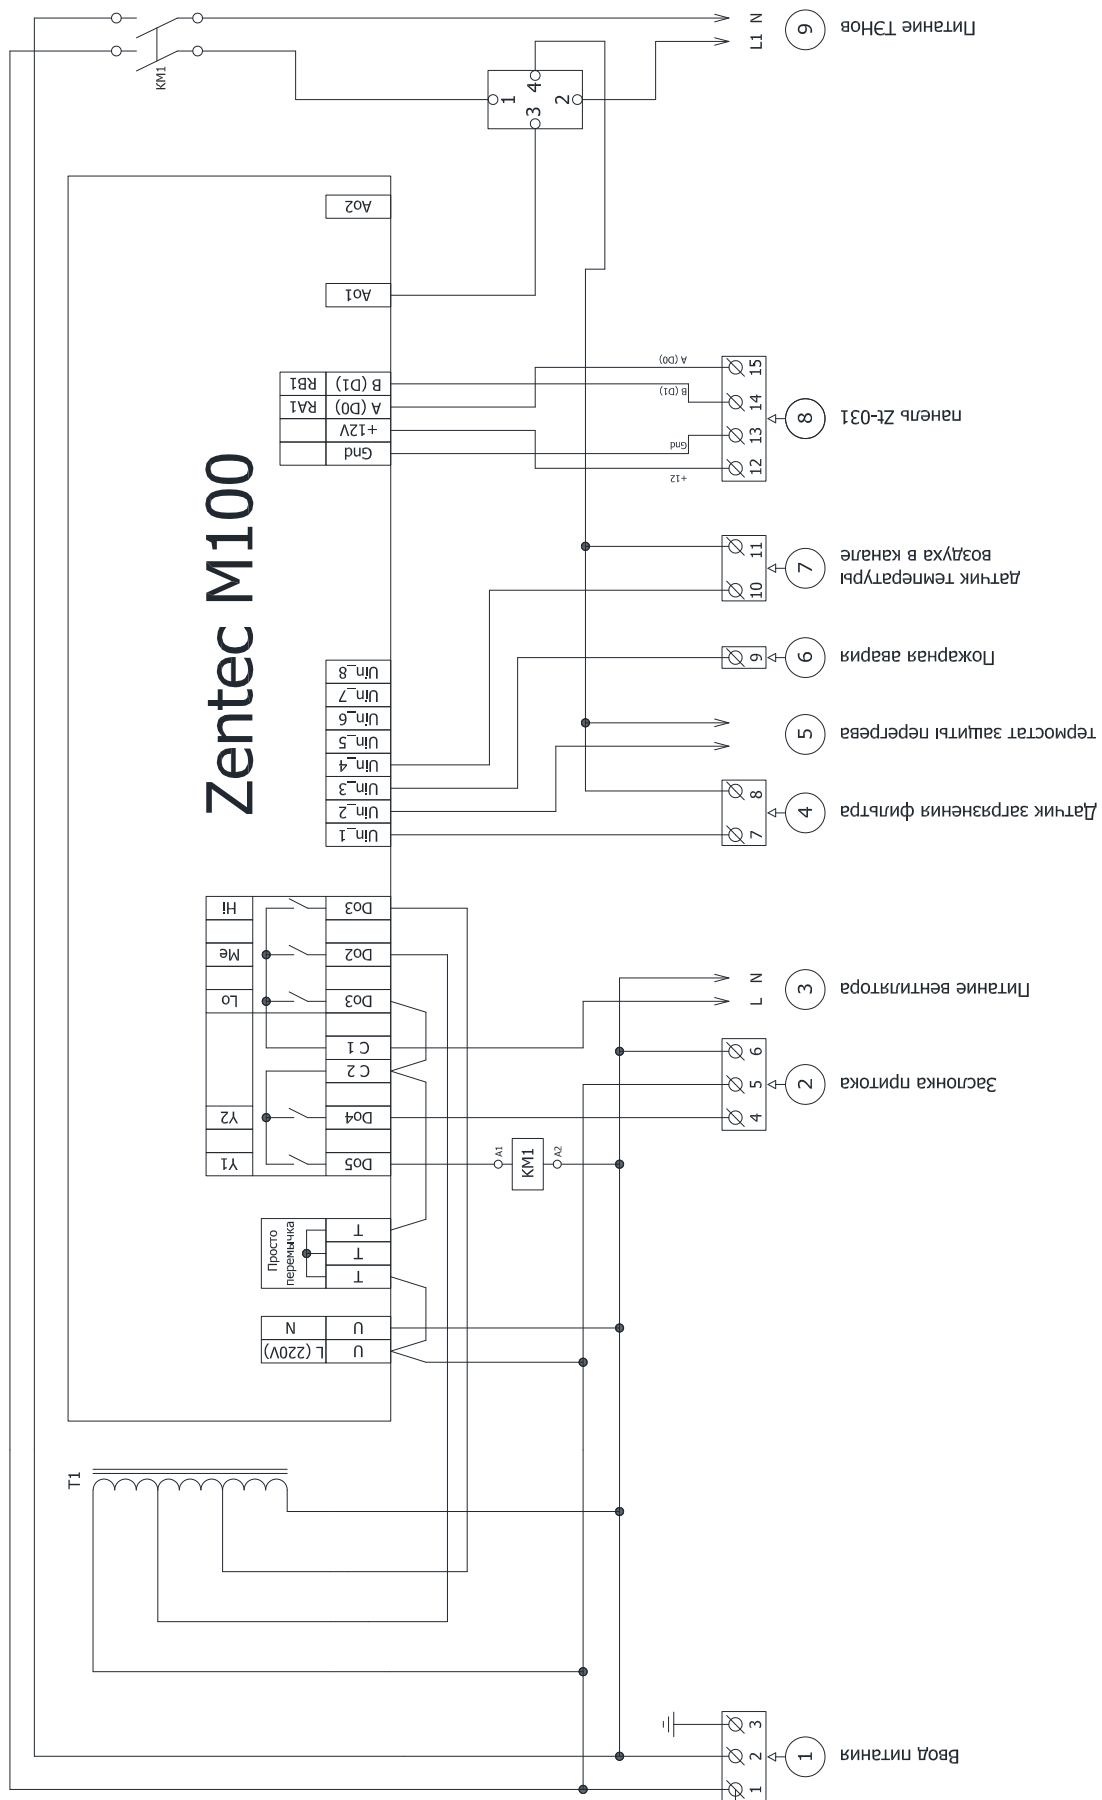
Zentec M100

Ao2
Ao1
B (D1) RB1
A (D0) RA1
+12V
Gnd
Uin_8
Uin_7
Uin_6
Uin_5
Uin_4
Uin_3
Uin_2
Uin_1
Do3 Hi
Do2 Me
Do3 Lo
C 1
C 2
Do4 Y2
Do5 Y1
T
T
T
Просто перемычка
U N
U L (220V)

KM1
A1
A2
T1

1 2 3 4

L1 N
9 Питание ТЭНов

A (D0)
B (D1)
Gnd
+12
15 14 13 12
8 панель Zt-031

11 10
7 датчик температуры воздуха в канале

9
6 Пожарная авария

5 термостат защиты перегрева

8 7
4 Датчик загрязнения фильтра

L N
3 Питание вентилятора

6 5 4
2 Заслонка притока

3 2 1
1 Ввод питания